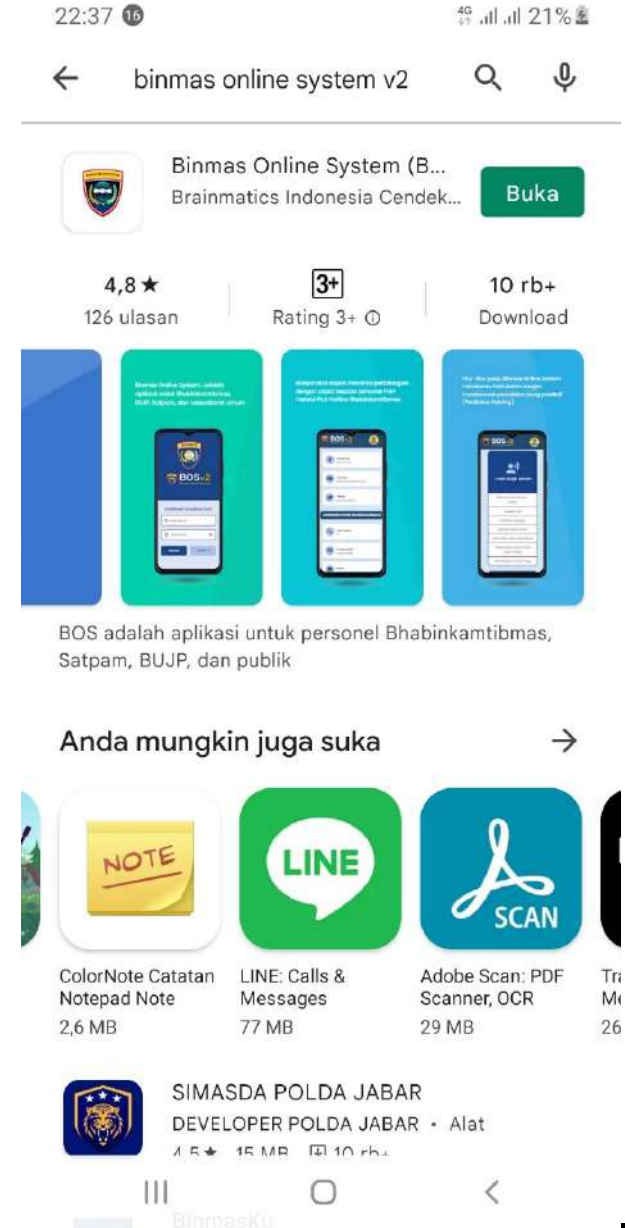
22:37 16 4G 21%

binmas online system v2

Binmas Online System (B...
Brainmatics Indonesia Cendek...
Buka

4,8 ★
126 ulasan
3+
Rating 3+ ⓘ
10 rb+
Download

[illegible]

BOS adalah aplikasi untuk personel Bhabinkamtibmas, Satpam, BUJP, dan publik

Anda mungkin juga suka →

NOTE
LINE
SCAN

ColorNote Catatan Notepad Note
2,6 MB
LINE: Calls & Messages
77 MB
Adobe Scan: PDF Scanner, OCR
29 MB
Tr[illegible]
M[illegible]
26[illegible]

SIMASDA POLDA JABAR
DEVELOPER POLDA JABAR • Alat
4,5 ★ 15 MB 10 rb+

BinmasKu